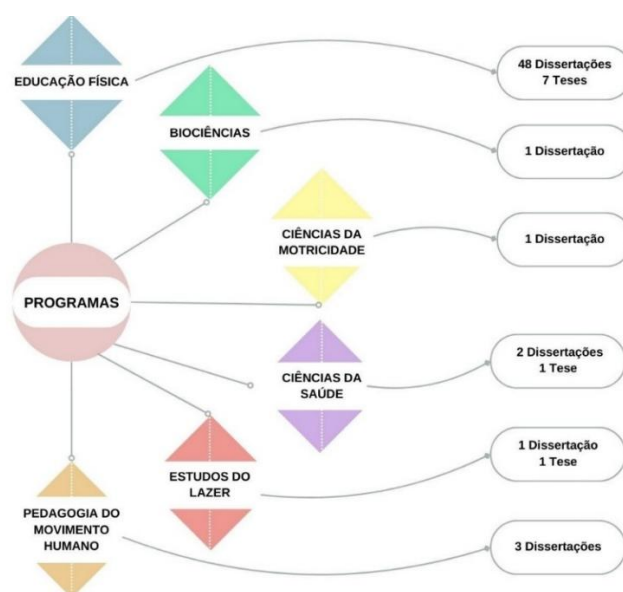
EDUCAÇÃO FÍSICA

48 Dissertações
7 Teses

BIOCIÊNCIAS

1 Dissertação

CIÊNCIAS DA MOTRICIDADE

1 Dissertação

PROGRAMAS

CIÊNCIAS DA SAÚDE

2 Dissertações
1 Tese

ESTUDOS DO LAZER

1 Dissertação
1 Tese

PEDAGOGIA DO MOVIMENTO HUMANO

3 Dissertações